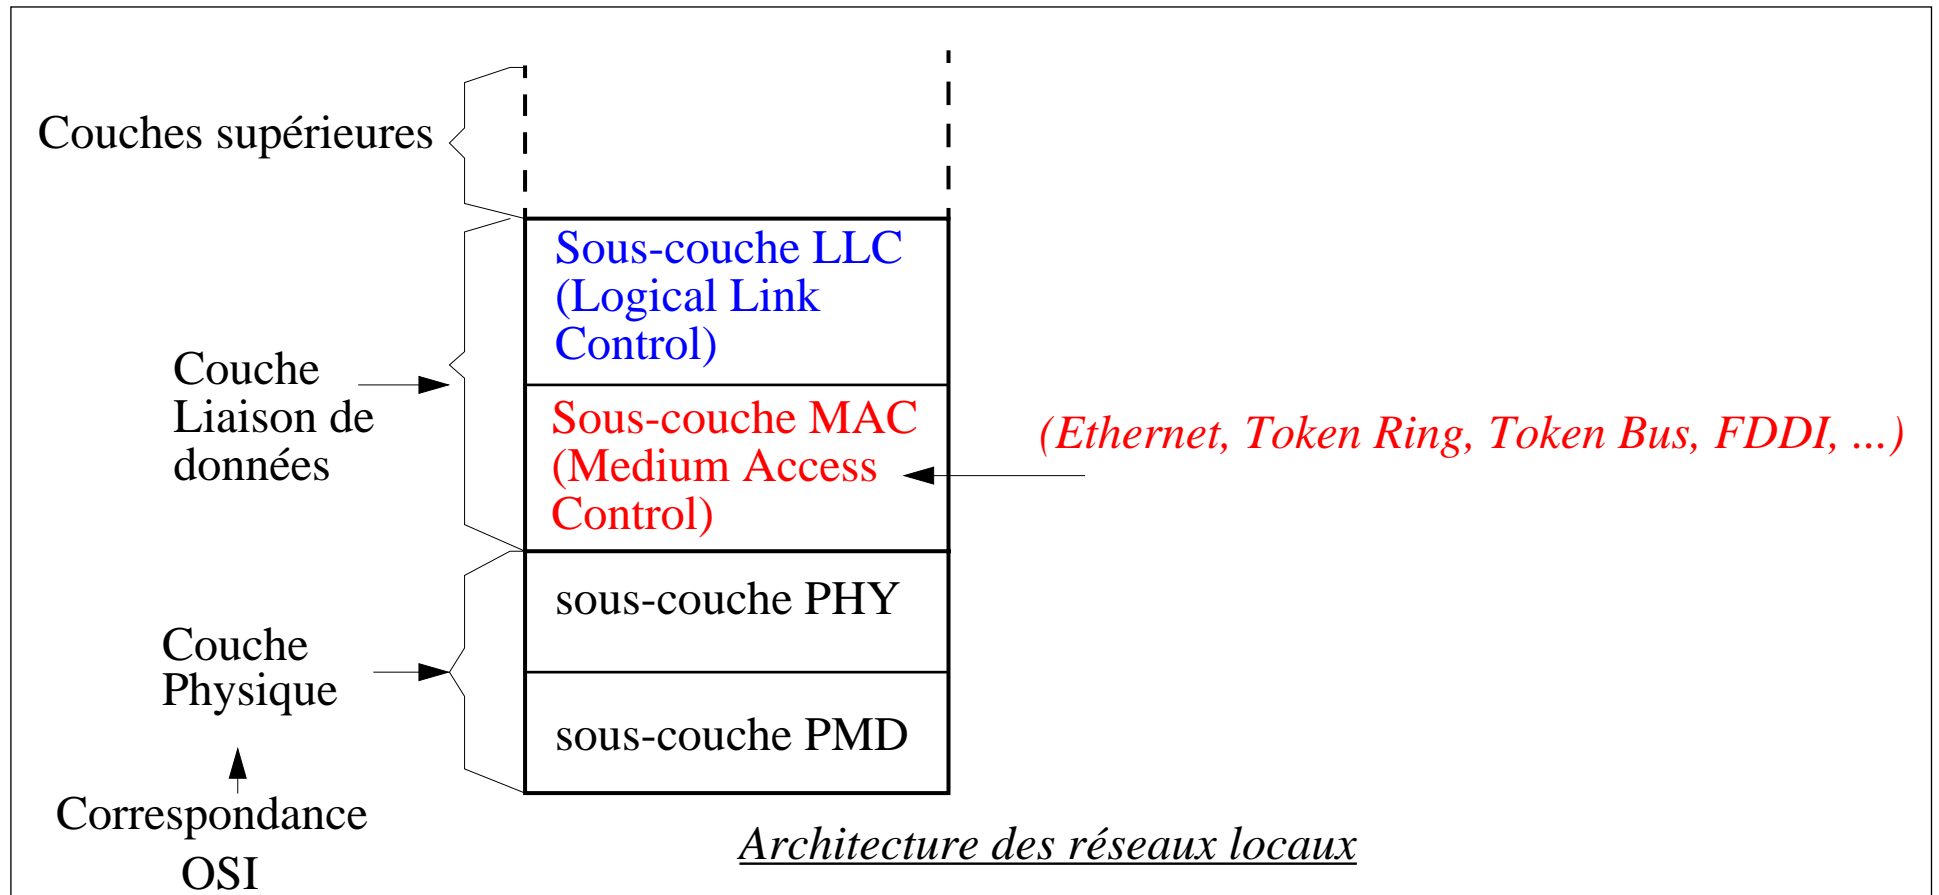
Couches supérieures

Couche Liaison de données

Sous-couche LLC (Logical Link Control)

Sous-couche MAC (Medium Access Control)

(Ethernet, Token Ring, Token Bus, FDDI, ...)

Couche Physique

sous-couche PHY

sous-couche PMD

Correspondance OSI

Architecture des réseaux locaux